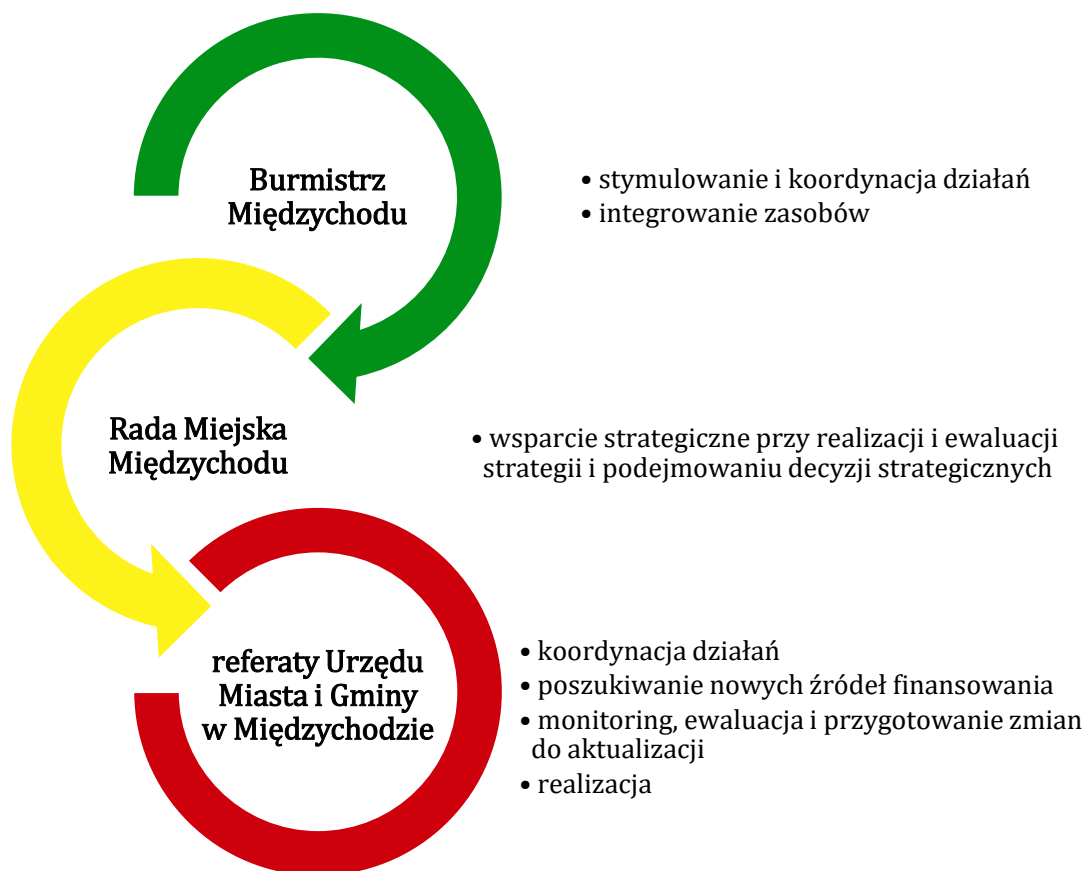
Burmistrz Międzychodu

• stymulowanie i koordynacja działań
• integrowanie zasobów

Rada Miejska Międzychodu

• wsparcie strategiczne przy realizacji i ewaluacji strategii i podejmowaniu decyzji strategicznych

referaty Urzędu Miasta i Gminy w Międzychodzie

• koordynacja działań
• poszukiwanie nowych źródeł finansowania
• monitoring, ewaluacja i przygotowanie zmian do aktualizacji
• realizacja